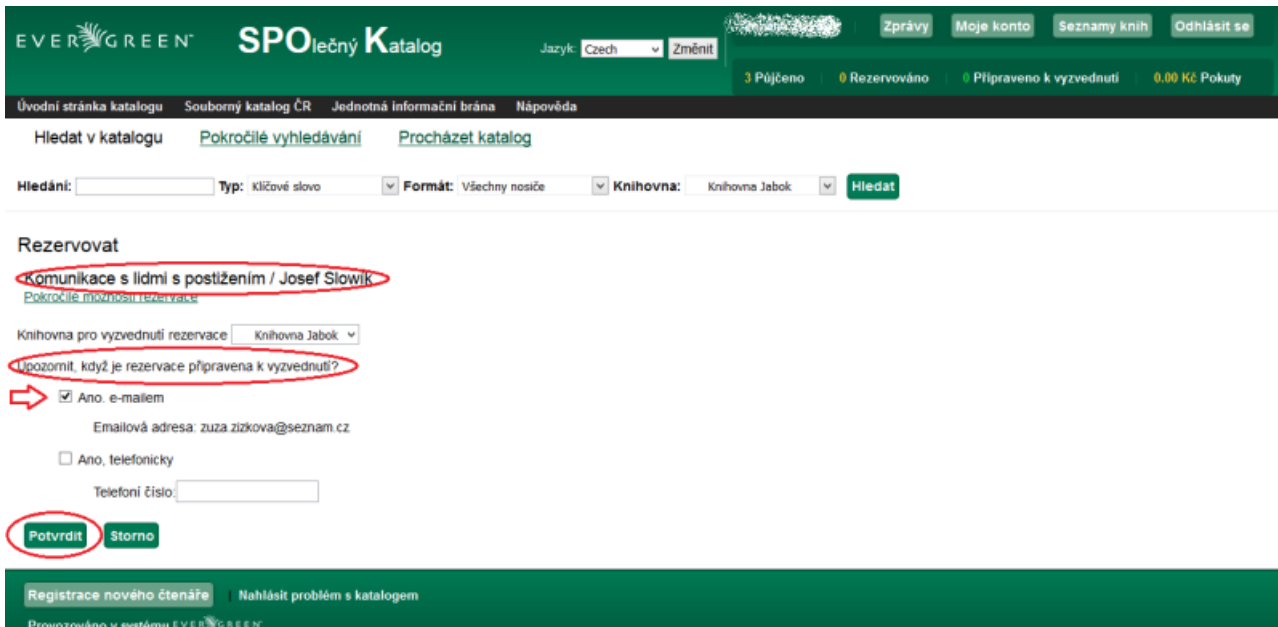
EVERGREEN SPOlečný Katalog

Jazyk: Czech Změnit

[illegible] Zprávy Moje konto Seznamy knih Odhlásit se

3 Půjčeno 0 Rezervováno 0 Připraveno k vyzvednutí 0.00 Kč Pokuty

Úvodní stránka katalogu Souborný katalog ČR Jednotná informační brána Nápověda

Hledat v katalogu Pokročilé vyhledávání Procházet katalog

Hledání: Typ: Klíčové slovo Formát: Všechny nosiče Knihovna: Knihovna Jabok Hledat

Rezervovat

Komunikace s lidmi s postižením / Josef Slowík

Pokročilé možnosti rezervace

Knihovna pro vyzvednutí rezervace Knihovna Jabok

Upozornit, když je rezervace připravena k vyzvednutí?

Ano, e-mailem

Emailová adresa: zuza.zizkova@seznam.cz

Ano, telefonicky

Telefoní číslo:

Potvrdit Storno

Registrace nového čtenáře | Nahlásit problém s katalogem

Provozováno v systému EVERGREEN